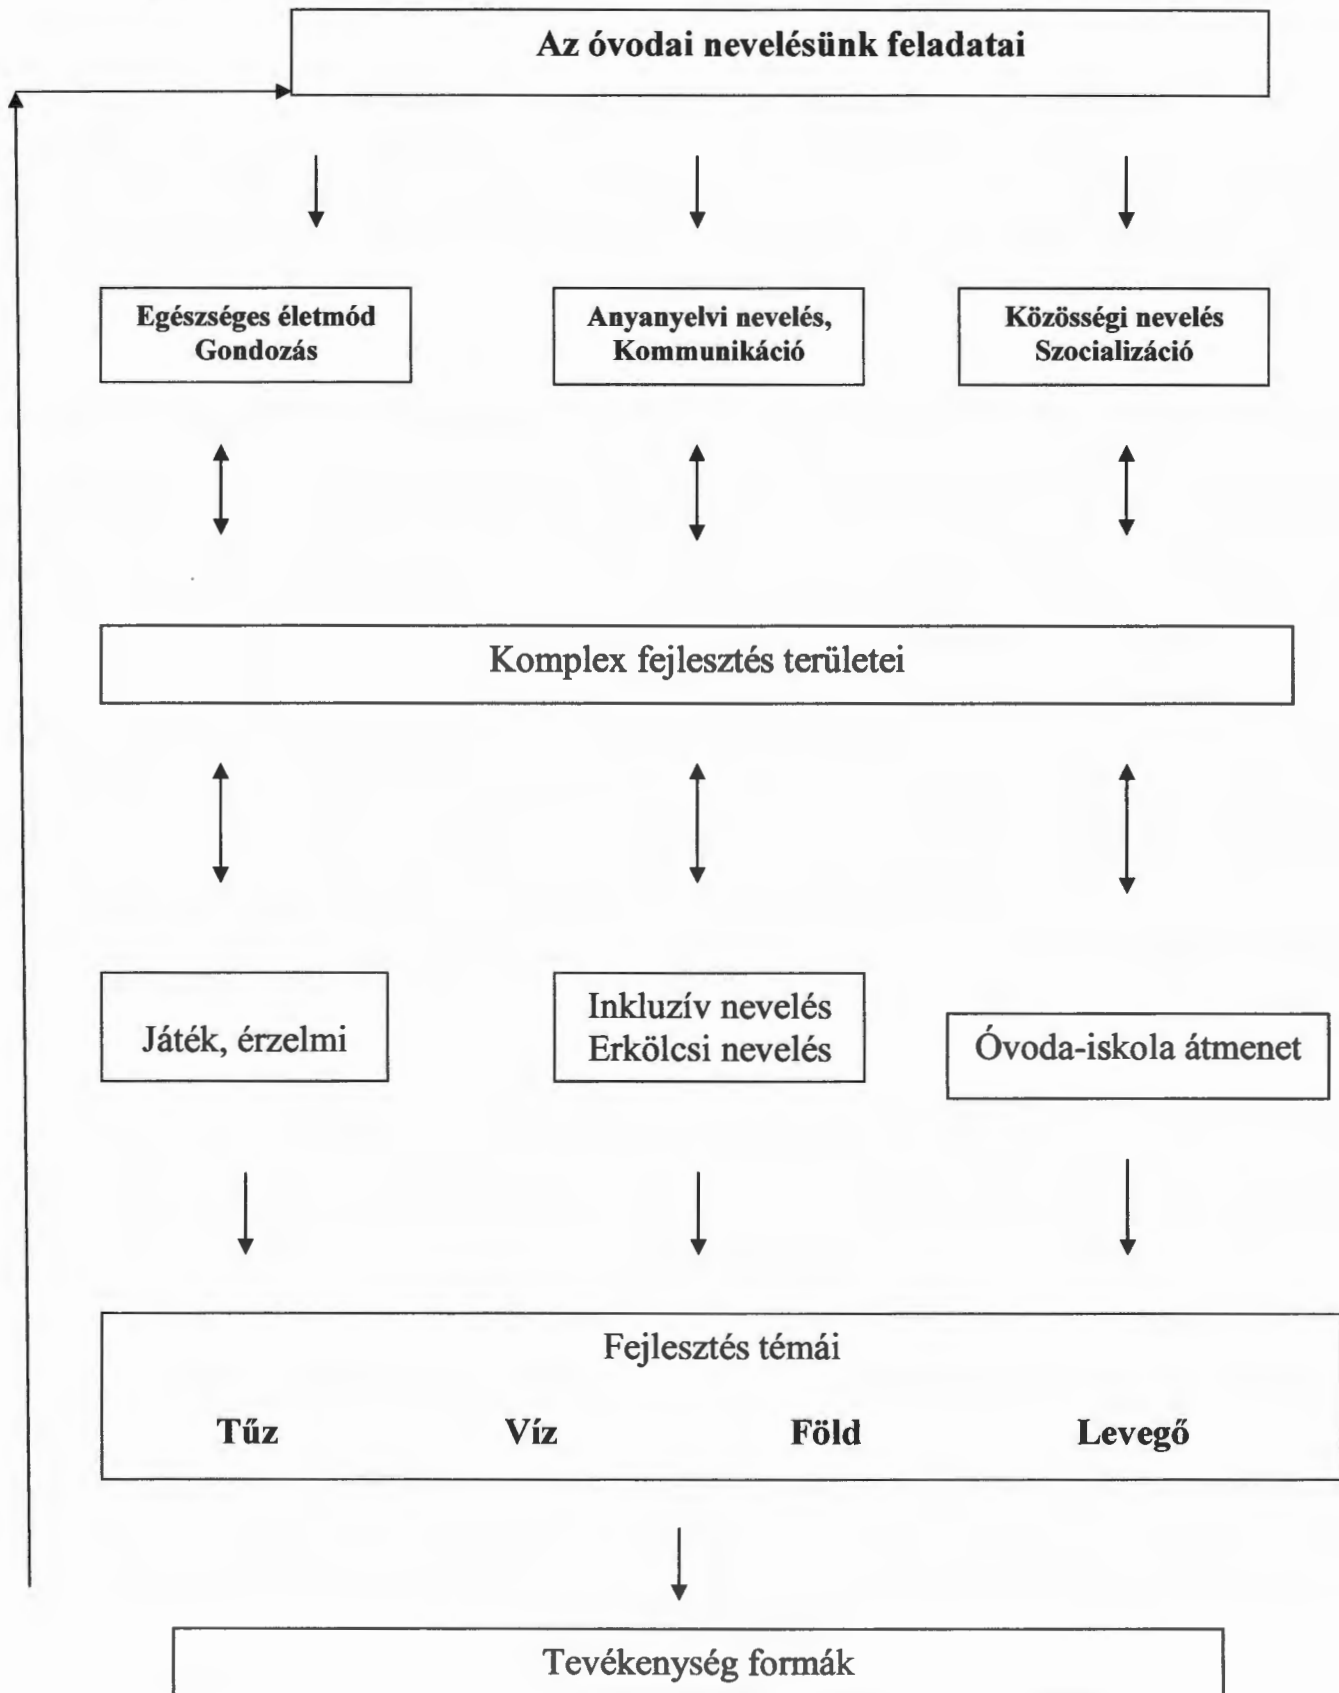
Az óvodai nevelésünk feladatai

Egészséges életmód
Gondozás

Anyanyelvi nevelés,
Kommunikáció

Közösségi nevelés
Szocializáció

Komplex fejlesztés területei

Játék, érzelmi

Inkluzív nevelés
Erkölcsi nevelés

Óvoda-iskola átmenet

Fejlesztés témái

Tűz Víz Föld Levegő

Tevékenység formák